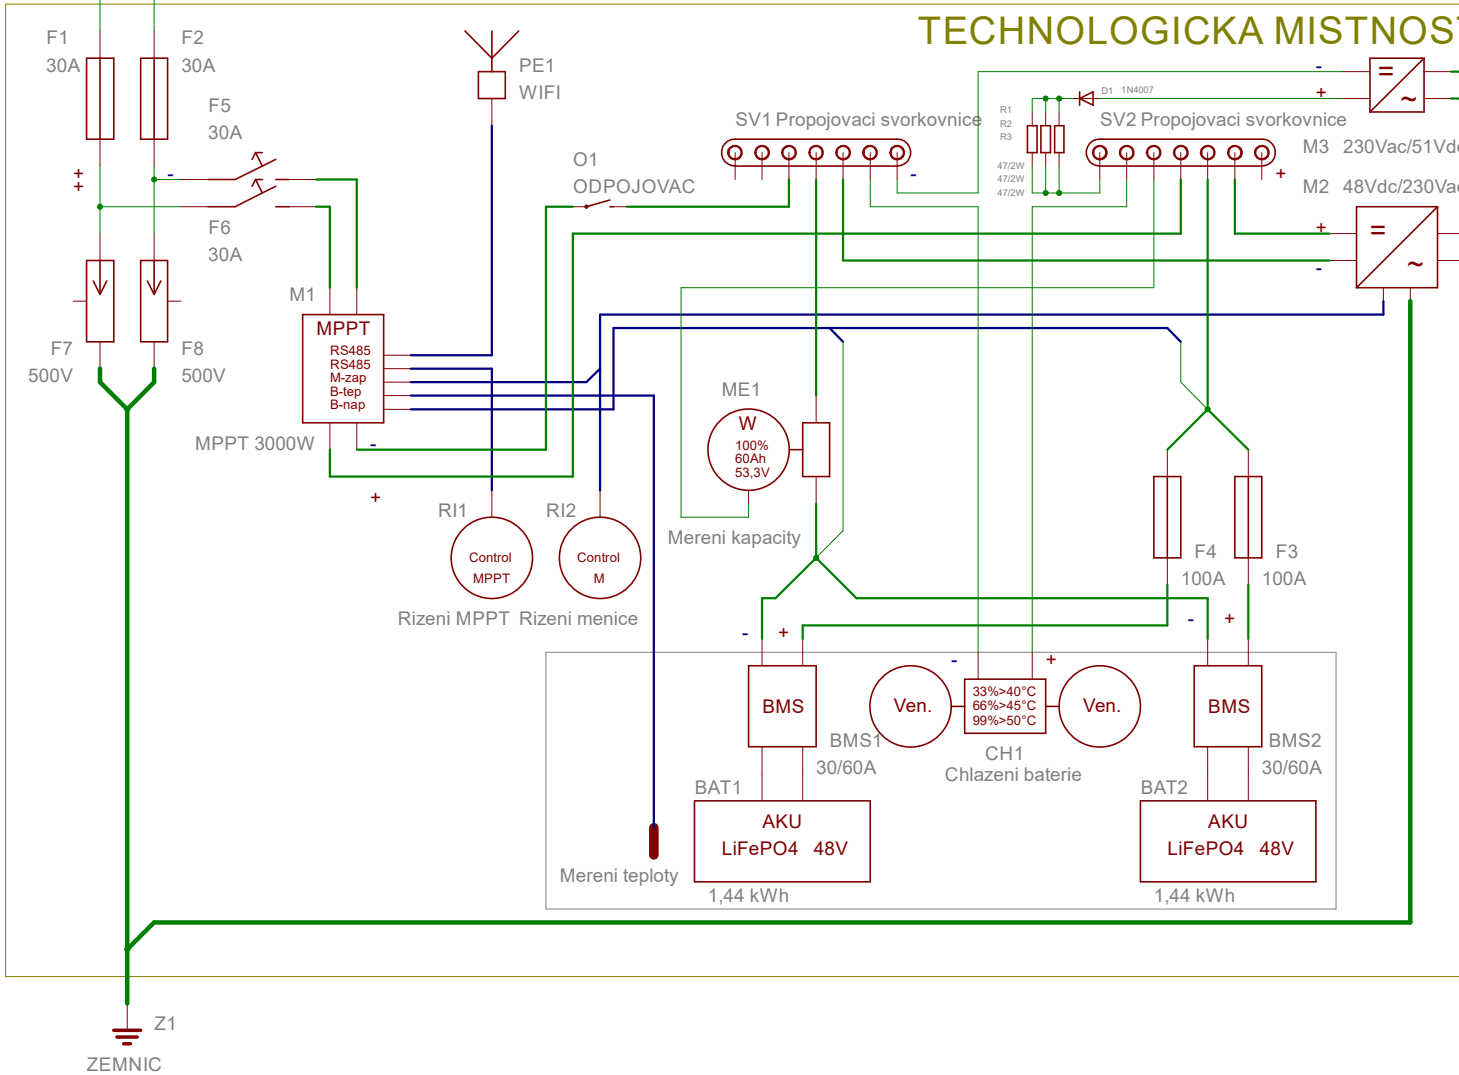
TECHNOLOGICKA MISTNOS

F1
30A

F2
30A

F5
30A

F6
30A

F7
500V

F8
500V

+
+
-

PE1
WIFI

O1
ODPOJOVAC

SV1 Propojovaci svorkovnice

SV2 Propojovaci svorkovnice

D1 1N4007

R1
R2
R3

47/2W
47/2W
47/2W

M3 230Vac/51Vd

M2 48Vdc/230Va

=
~

=
~

M1

MPPT
RS485
RS485
M-zap
B-tep
B-nap

MPPT 3000W

-
+

RI1
Control
MPPT
Rizeni MPPT

RI2
Control
M
Rizeni menice

ME1
W
100%
60Ah
53,3V
Mereni kapacity

F4
100A

F3
100A

- +
- +
- +

BMS
BMS1
30/60A

BAT1
AKU
LiFePO4 48V
1,44 kWh

Ven.
33%>40°C
66%>45°C
99%>50°C
Ven.
CH1
Chlazeni baterie

BMS
BMS2
30/60A

BAT2
AKU
LiFePO4 48V
1,44 kWh

Mereni teploty

Z1
ZEMNIC